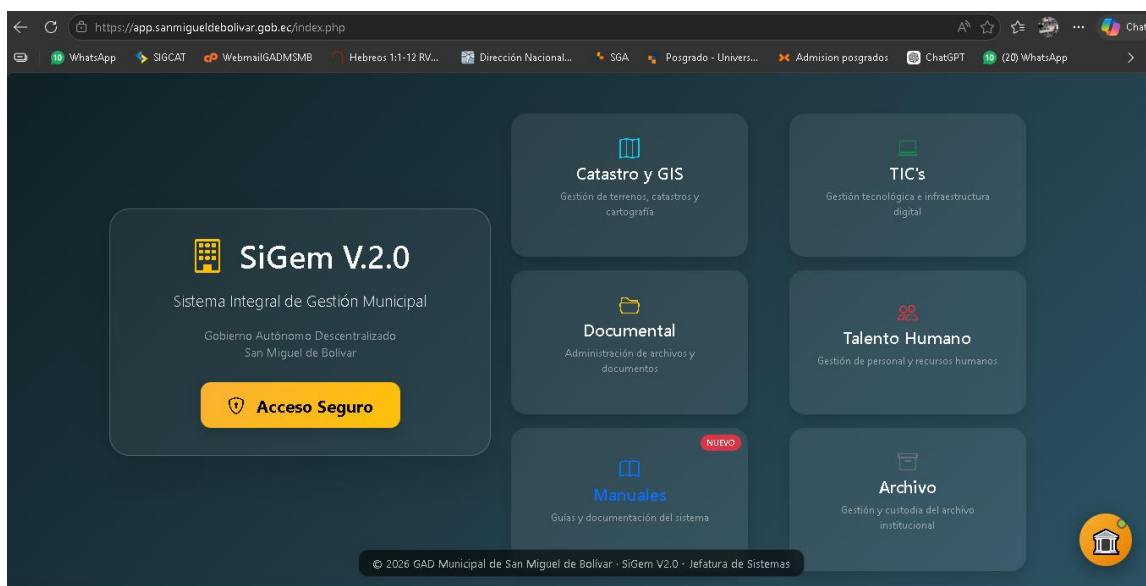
https://app.sanmigueldebolivar.gob.ec/index.php

10 WhatsApp SIGCAT WebmailGADMSMB Hebreos 1:1-12 RV... Dirección Nacional... SGA Posgrado - Univers... Admision posgrados ChatGPT 10 (20) WhatsApp

SiGem V.2.0

Sistema Integral de Gestión Municipal

Gobierno Autónomo Descentralizado
San Miguel de Bolívar

Acceso Seguro

Catastro y GIS
Gestión de terrenos, catastros y cartografía

TIC's
Gestión tecnológica e infraestructura digital

Documental
Administración de archivos y documentos

Talento Humano
Gestión de personal y recursos humanos

NUEVO
Manuales
Guías y documentación del sistema

Archivo
Gestión y custodia del archivo institucional

© 2026 GAD Municipal de San Miguel de Bolívar · SiGem V2.0 · Jefatura de Sistemas